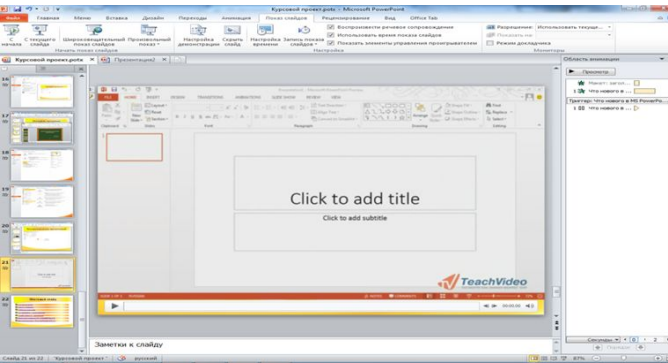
Курсовой проект.potx - Microsoft PowerPoint

Файл Главная Меню Вставка Дизайн Переходы Анимация Показ слайдов Рецензирование Вид Office Tab

С начала С текущего слайда Широковещательный показ слайдов Произвольный показ Начать показ слайдов

Настройка демонстрации Скрыть слайд Настройка времени Запись показа слайдов

Воспроизвести речевое сопровождение
Использовать время показа слайдов
Показать элементы управления проигрывателем
Настройка

Разрешение: Использовать текуще...
Показать на:
Режим докладчика
Мониторы

Курсовой проект.potx Презентация1

Click to add title

Click to add subtitle

TeachVideo

Заметки к слайду

Область анимации
Просмотр
Макет: загол...
Что нового в ...
Триггер: Что нового в MS PowerPoint
Что нового в ...

Секунды

Слайд 21 из 22 "Курсовой проект" русский 87%